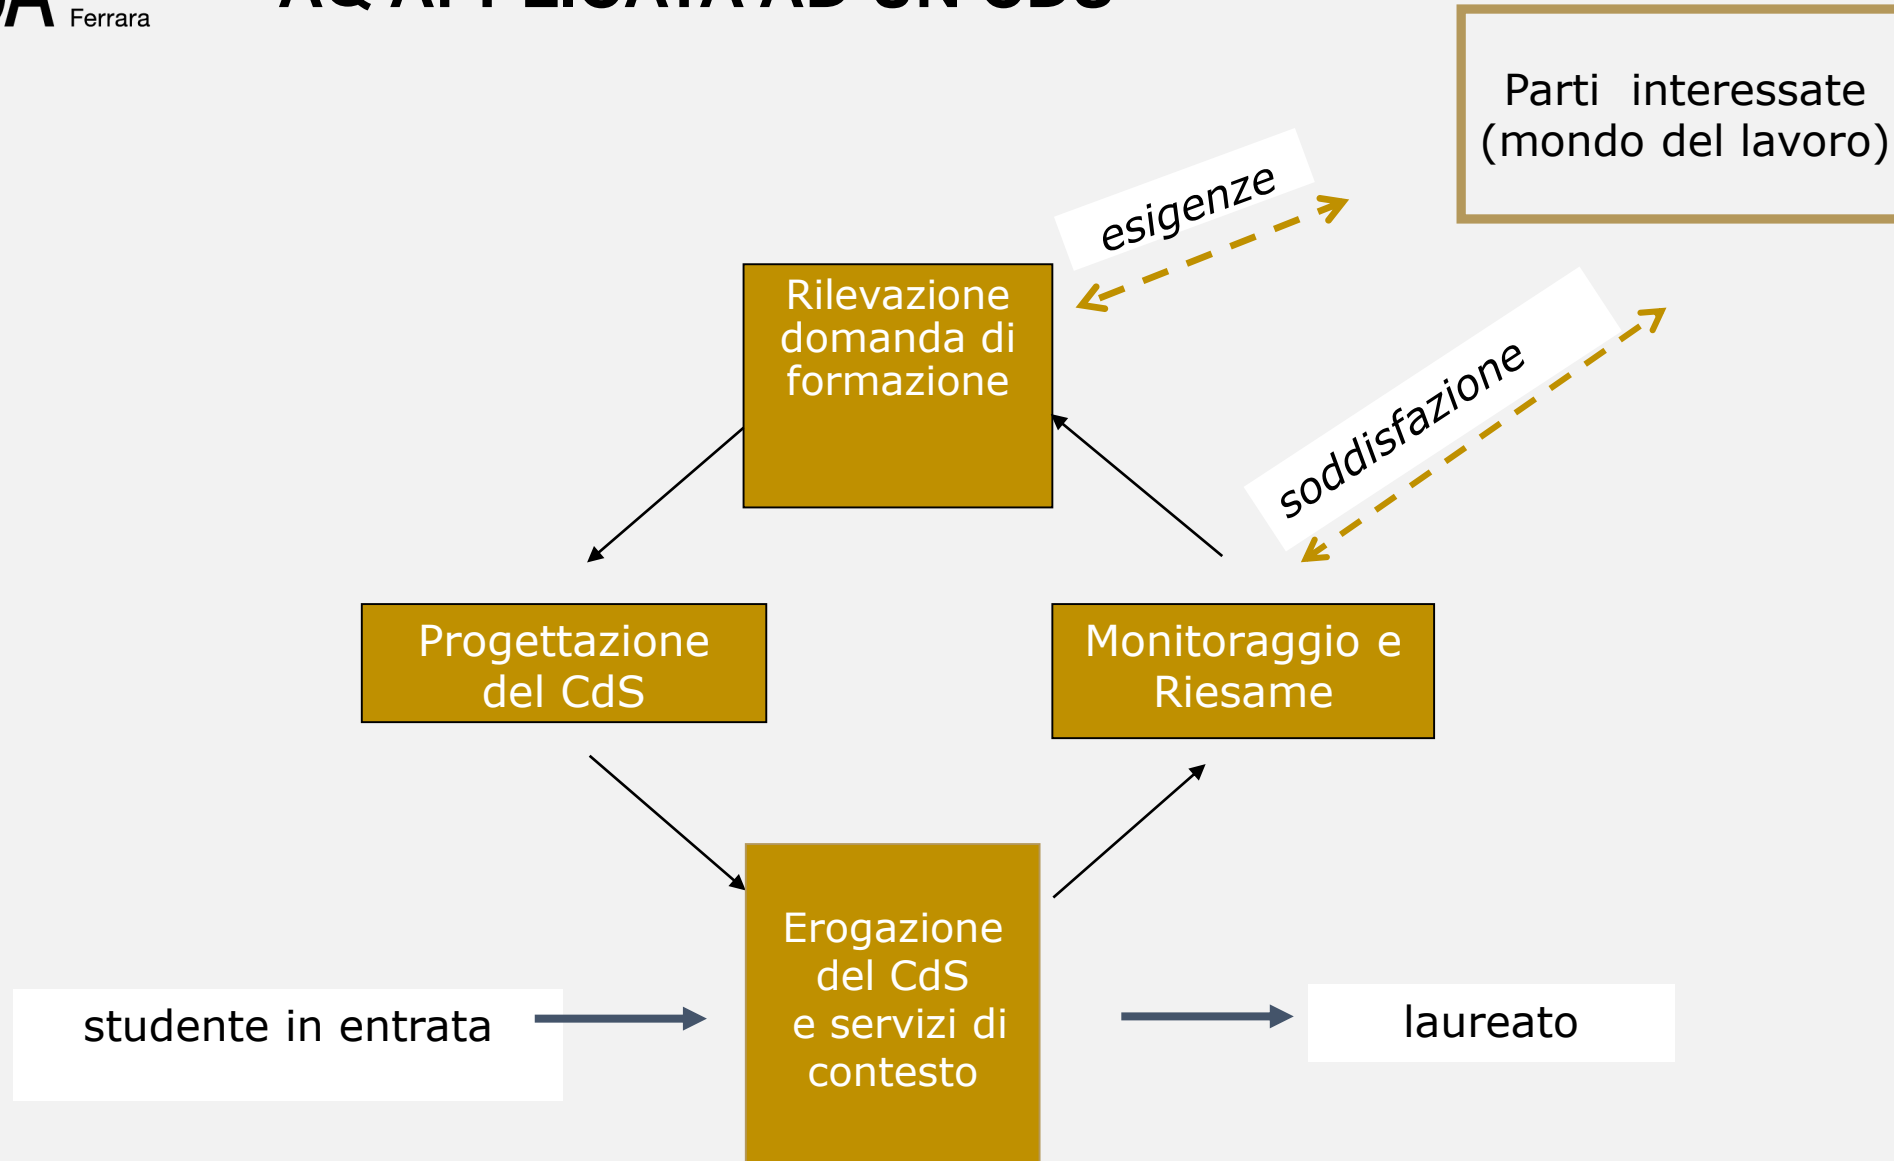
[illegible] Ferrara

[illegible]

Parti interessate (mondo del lavoro)

esigenze

Rilevazione domanda di formazione

soddisfazione

Progettazione del CdS

Monitoraggio e Riesame

Erogazione del CdS e servizi di contesto

studente in entrata

laureato